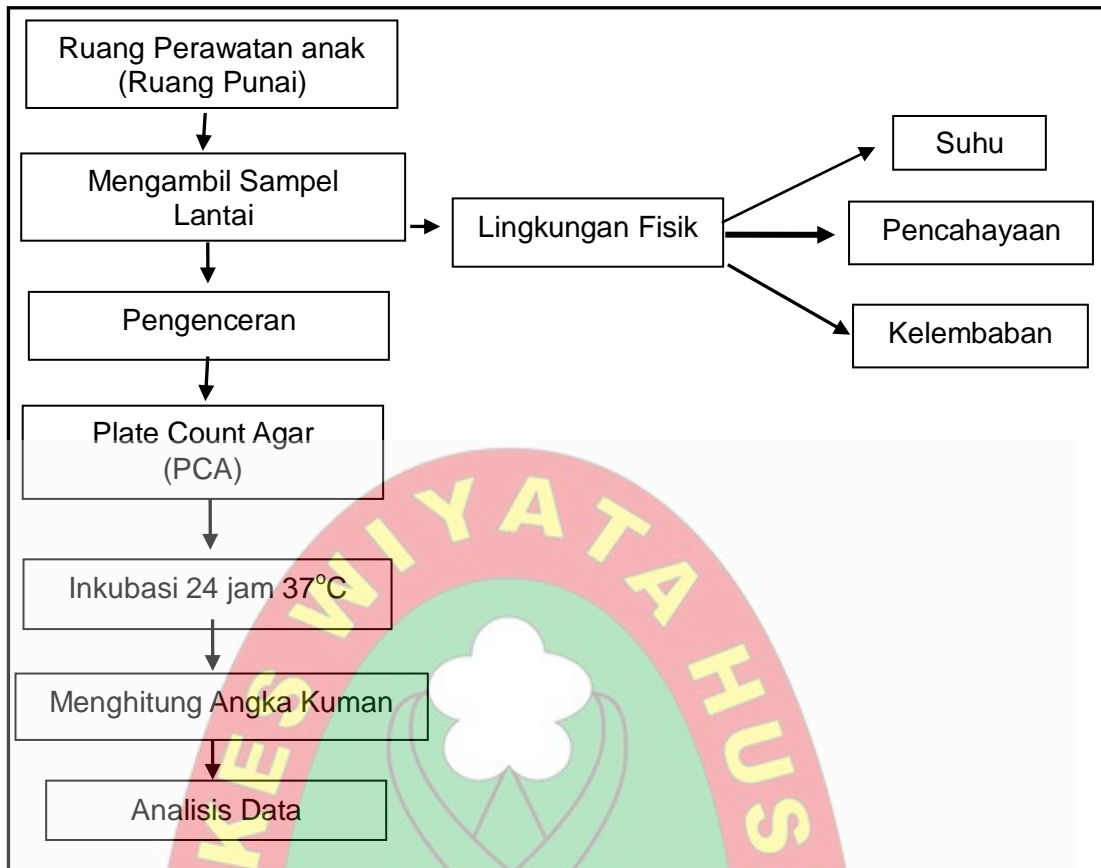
Ruang Perawatan anak (Ruang Punai)

Mengambil Sampel Lantai

Lingkungan Fisik

Suhu

Pencahayaan

Kelembaban

Pengenceran

Plate Count Agar (PCA)

Inkubasi 24 jam $37^{o}C$

Menghitung Angka Kuman

Analisis Data

KES WIYATA HUS